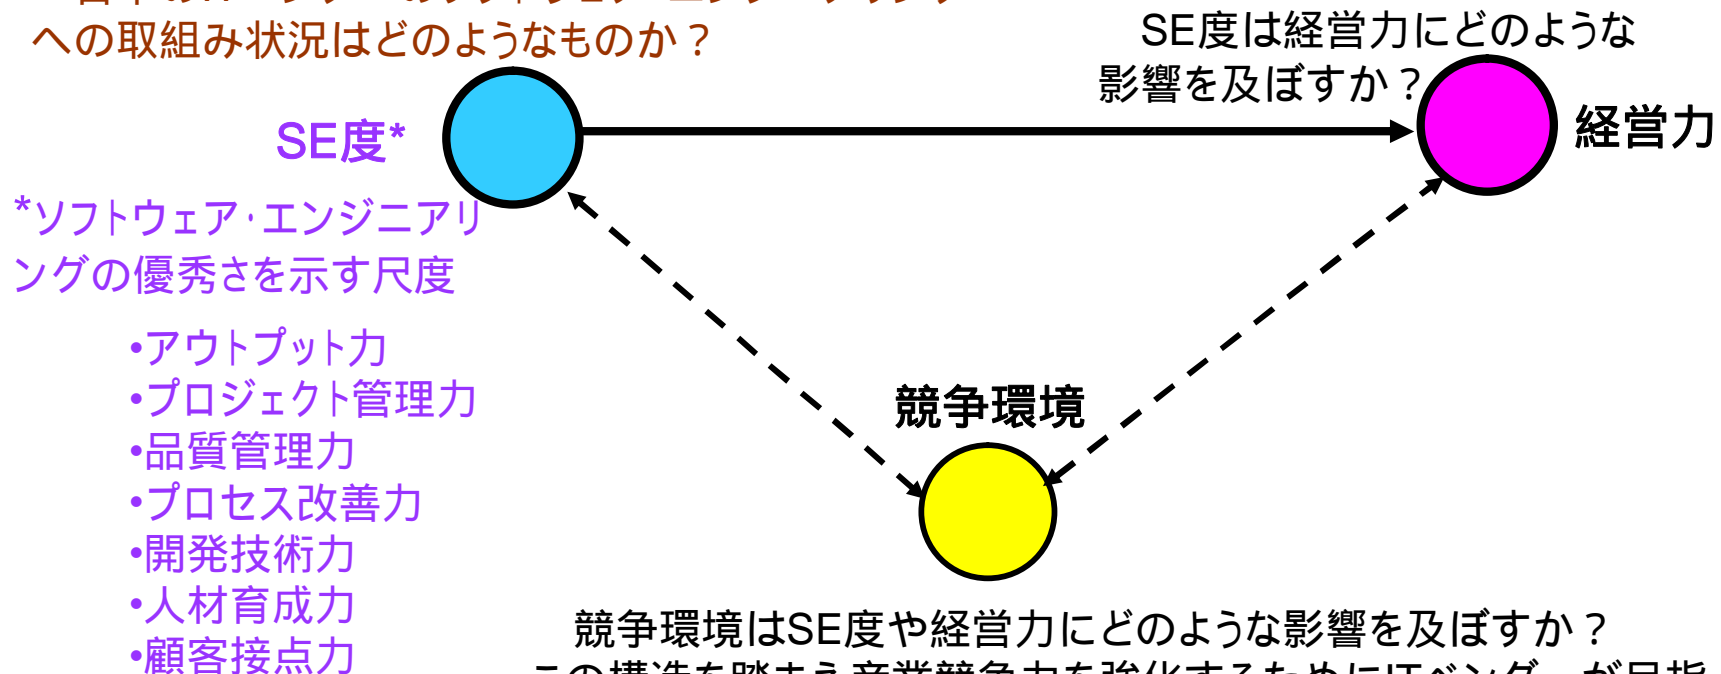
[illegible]
への取組み状況はどのようなものか？

SE度は経営力にどのような影響を及ぼすか？

SE度*

経営力

*ソフトウェア·エンジニアリングの優秀さを示す尺度

•アウトプット力
•プロジェクト管理力
•品質管理力
•プロセス改善力
•開発技術力
•人材育成力
•顧客接点力

競争環境

競争環境はSE度や経営力にどのような影響を及ぼすか？
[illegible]